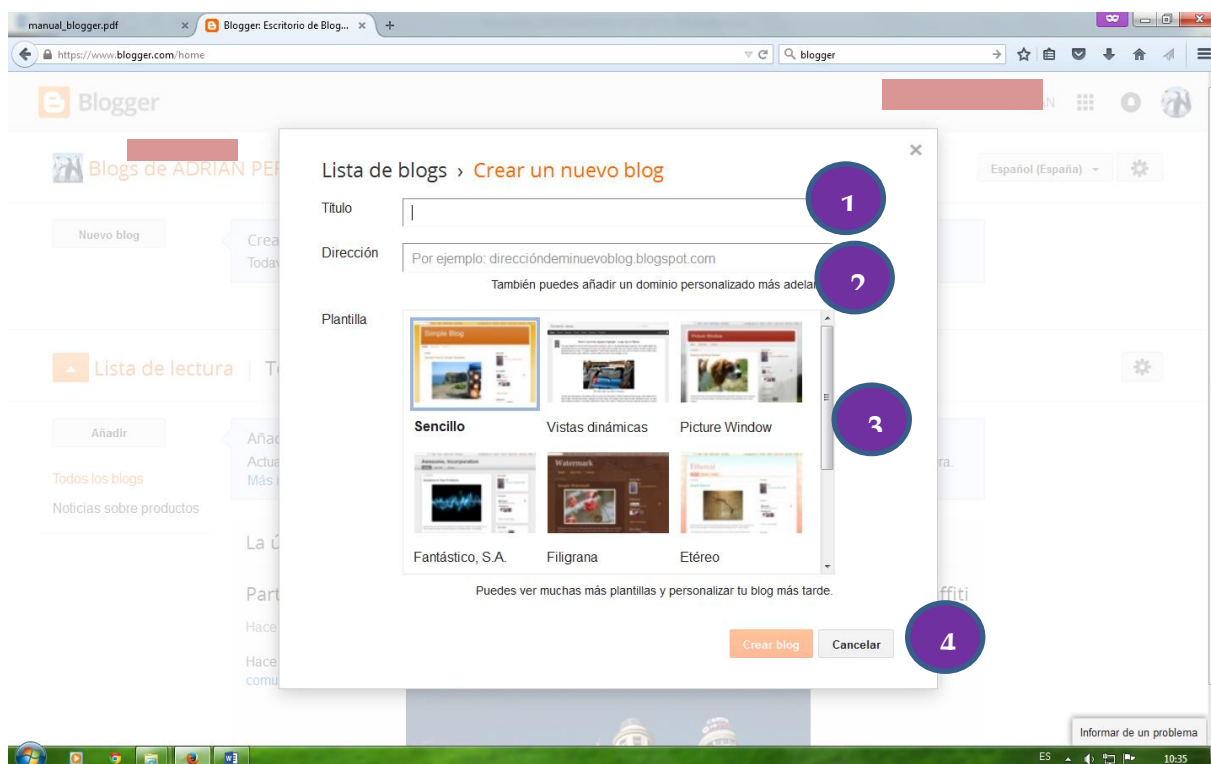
manual_blogger.pdf ×
Blogger: Escritorio de Blog... ×
+
https://www.blogger.com/home
blogger

Blogger

Blogs de ADRIAN PE

Nuevo blog

Crea
Today

Español (España)

Lista de lectura | T

Añadir

Todos los blogs
Noticias sobre productos

Lista de blogs › Crear un nuevo blog

×

Título

1

Dirección

Por ejemplo: direccióndeminuevoblog.blogspot.com

2

También puedes añadir un dominio personalizado más adela

Plantilla

Simple Blog

Picture Window

Sencillo
Vistas dinámicas
Picture Window

3

Awesome, Incorporated

Watermark

Ethereal

Fantástico, S.A.
Filigrana
Etéreo

Puedes ver muchas más plantillas y personalizar tu blog más tarde.

Crear blog
Cancelar

4

Informar de un problema

ES
10:35